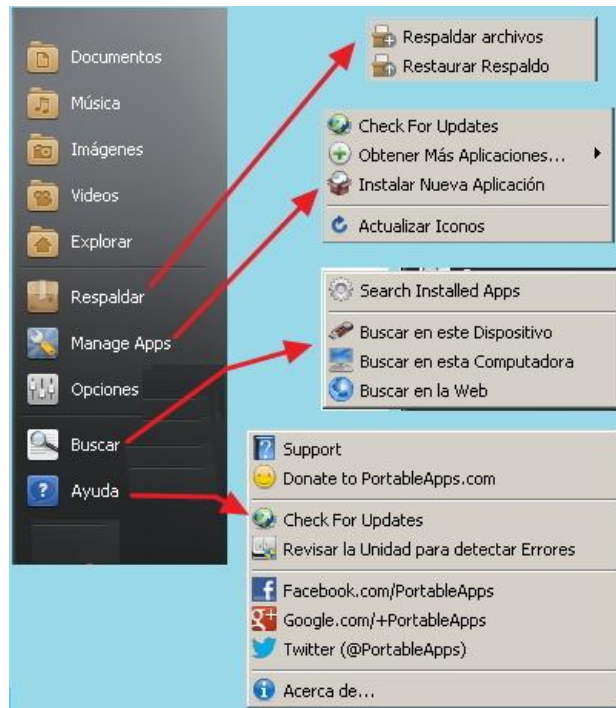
Documentos
Música
Imágenes
Videos
Explorar
Respaldar
Manage Apps
Opciones
Buscar
Ayuda

Respaldar archivos
Restaurar Respaldo

Check For Updates
Obtener Más Aplicaciones...
Instalar Nueva Aplicación
Actualizar Iconos

Search Installed Apps
Buscar en este Dispositivo
Buscar en esta Computadora
Buscar en la Web

Support
Donate to PortableApps.com
Check For Updates
Revisar la Unidad para detectar Errores
Facebook.com/PortableApps
Google.com/+PortableApps
Twitter (@PortableApps)
Acerca de...